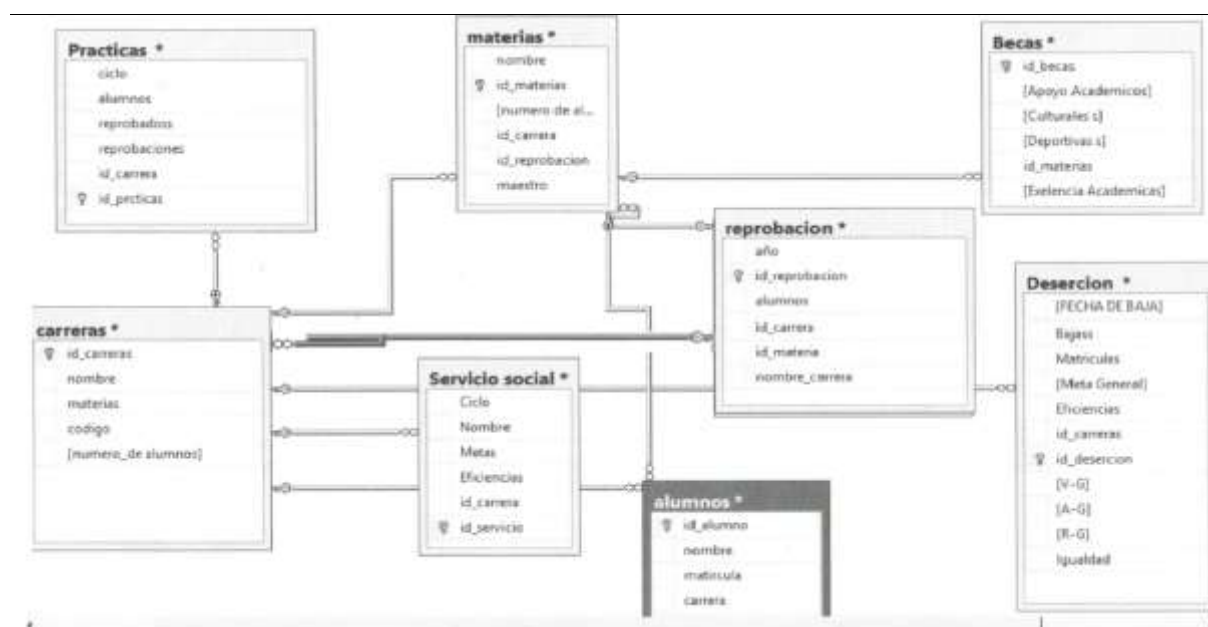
Practicas *
ciclo
alumnos
reprobadoss
reprobaciones
id_carrera
id_prcticas

materias *
nombre
id_materias
[numero de al...
id_carrera
id_reprobacion
maestro

Becas *
id_becas
[Apoyo Academicos]
[Culturales s]
[Deportivas s]
id_materias
[Exelencia Academicas]

reprobacion *
año
id_reprobacion
alumnos
id_carrera
id_materia
nombre_carrera

Desercion *
[FECHA DE BAJA]
Bajass
Matriculas
[Meta General]
Eficiencias
id_carreras
id_desercion
[V-G]
[A-G]
[R-G]
Igualdad

carreras *
id_carreras
nombre
materias
codigo
[numero_de alumnos]

Servicio social *
Ciclo
Nombre
Metas
Eficiencias
id_carrera
id_servicio

alumnos *
id_alumno
nombre
matricula
carrera